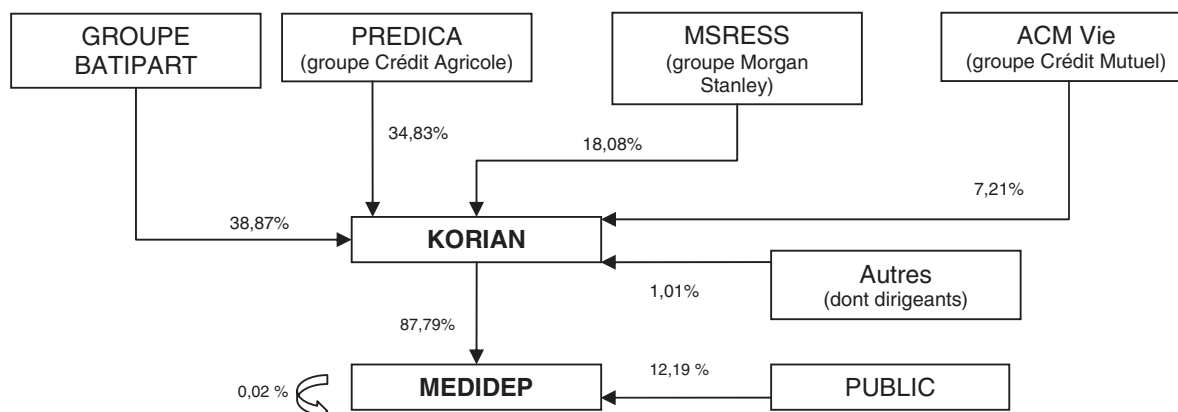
GROUPE BATIPART

PREDICA
(groupe Crédit Agricole)

MSRESS
(groupe Morgan Stanley)

ACM Vie
(groupe Crédit Mutuel)

34,83%

18,08%

7,21%

38,87%

KORIAN

Autres
(dont dirigeants)

1,01%

87,79%

12,19 %

0,02 %

MEDIDEP

PUBLIC